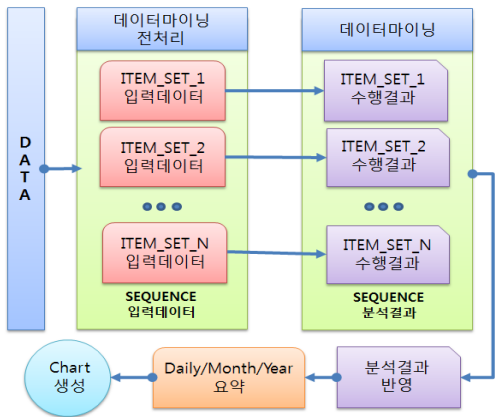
DATA

데이터마이닝
전처리

ITEM_SET_1
입력데이터

ITEM_SET_2
입력데이터

●●●

ITEM_SET_N
입력데이터

SEQUENCE
입력데이터

데이터마이닝

ITEM_SET_1
수행결과

ITEM_SET_2
수행결과

●●●

ITEM_SET_N
수행결과

SEQUENCE
분석결과

분석결과
반영

Daily/Month/Year
요약

Chart
생성